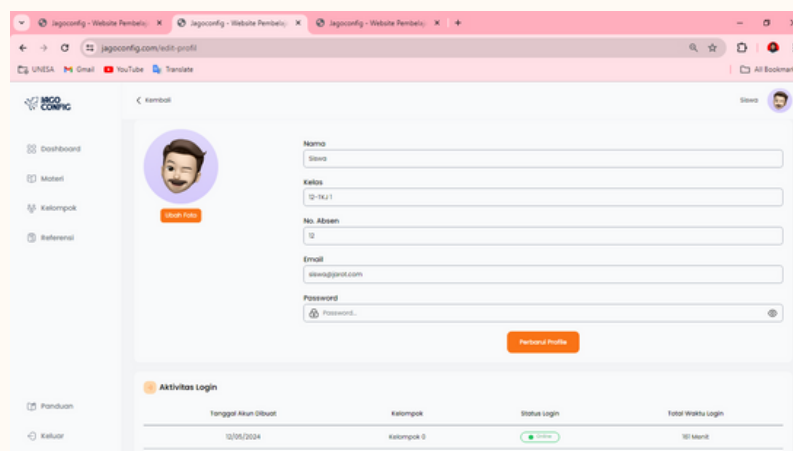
Jagoconfig - Website Pembelaj ×
Jagoconfig - Website Pembelaj ×
Jagoconfig - Website Pembelaj ×
+
jagoconfig.com/edit-profil
UNESA
Gmail
YouTube
Translate
All Bookmarks

JAGO CONFIG
‹ Kembali
Siswa

Dashboard
Materi
Kelompok
Referensi

Ubah Foto

Nama
Siswa
Kelas
12-TKJ 1
No. Absen
12
Email
siswa@jarot.com
Password
Password...
Perbarui Profile

Aktivitas Login

| Tanggal Akun Dibuat | Kelompok | Status Login | Total Waktu Login |
|---|---|---|---|
| 12/05/2024 | Kelompok 0 | Online | 161 Menit |

Panduan
Keluar